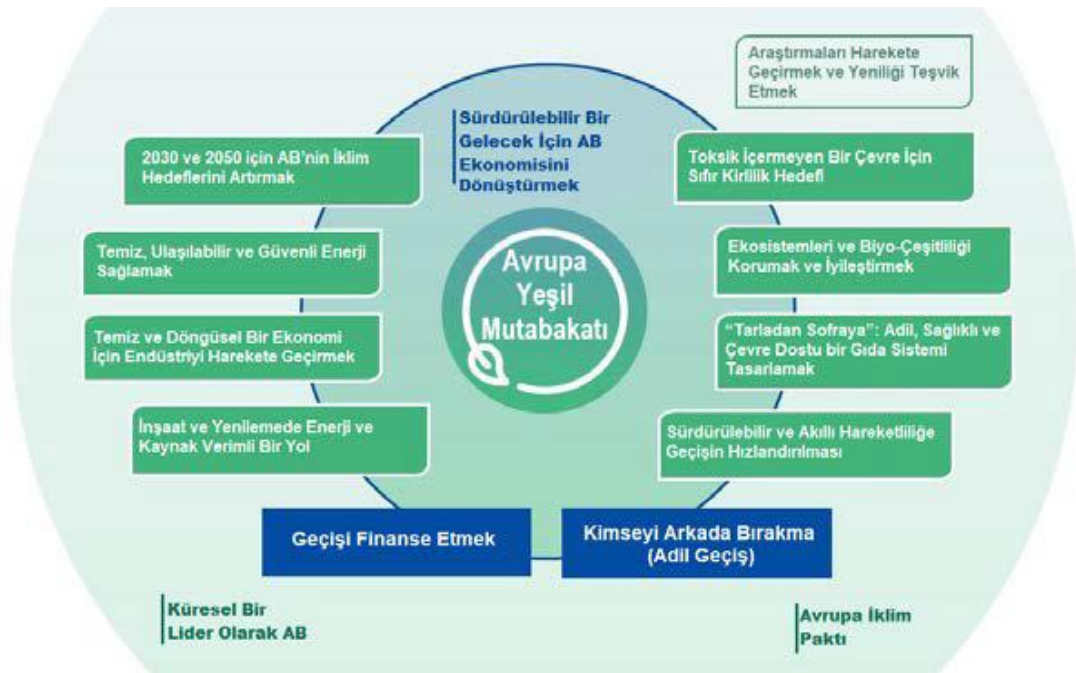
Araştırmaları Harekete Geçirmek ve Yeniliği Teşvik Etmek

Sürdürülebilir Bir Gelecek İçin AB Ekonomisini Dönüştürmek

2030 ve 2050 için AB'nin İklim Hedeflerini Artırmak

Toksik İçermeyen Bir Çevre İçin Sıfır Kirlilik Hedefi

Temiz, Ulaşılabilir ve Güvenli Enerji Sağlamak

Avrupa Yeşil Mutabakatı

Ekosistemleri ve Biyo-Çeşitliliği Korumak ve İyileştirmek

Temiz ve Döngüsel Bir Ekonomi İçin Endüstriyi Harekete Geçirmek

"Tarladan Sofraya": Adil, Sağlıklı ve Çevre Dostu bir Gıda Sistemi Tasarlamak

İnşaat ve Yenilemede Enerji ve Kaynak Verimli Bir Yol

Sürdürülebilir ve Akıllı Hareketliliğe Geçişin Hızlandırılması

Geçişi Finanse Etmek

Kimseyi Arkada Bırakma (Adil Geçiş)

Küresel Bir Lider Olarak AB

Avrupa İklim Paktı